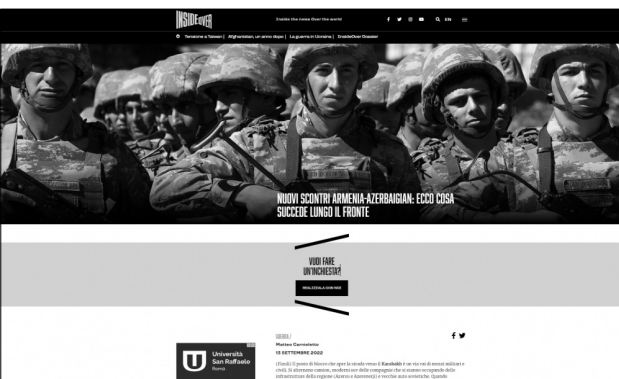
INSIDE OVER

Inside the news Over the world

EN

Tensione a Taiwan | Afghanistan, un anno dopo | La guerra in Ucraina | InsideOver Dossier

NUOVI SCONTRI ARMENIA-AZERBAIGIAN: ECCO COSA SUCCEDE LUNGO IL FRONTE

VUOI FARE UN'INCHIESTA?

REALIZZALA CON NOI

GUERRA

Matteo Carnieletto

13 SETTEMBRE 2022

Università San Raffaele Roma

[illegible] il posto di blocco che apre la strada verso il Karabakh è un via vai di mezzi militari e civili. Si alternano camion, moderni suv delle compagnie che si stanno occupando delle infrastrutture della regione (Aserra e Azerenerji) e vecchie auto sovietiche. Quando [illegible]